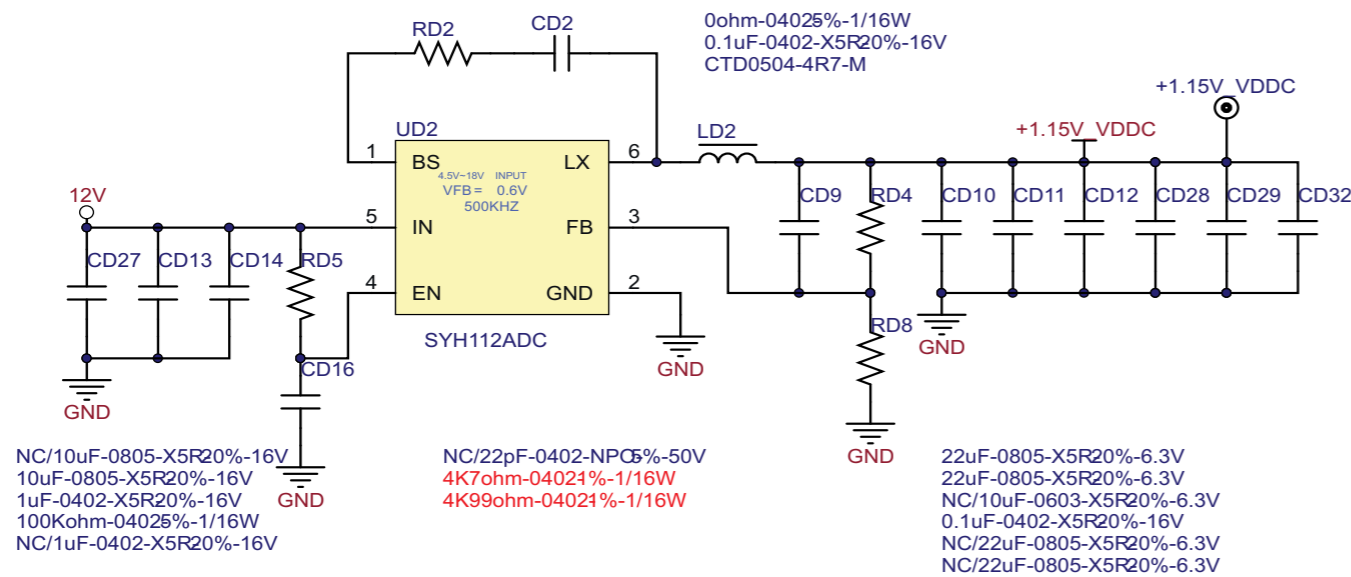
RD2
CD2
0ohm-04025%-1/16W
0.1uF-0402-X5R20%-16V
CTD0504-4R7-M
+1.15V_VDDC
UD2
+1.15V_VDDC
1
BS
4.5V~18V INPUT
VFB = 0.6V
500KHZ
LX
6
LD2
12V
5
IN
FB
3
CD9
RD4
CD10
CD11
CD12
CD28
CD29
CD32
CD27
CD13
CD14
RD5
4
EN
GND
2
RD8
GND
SYH112ADC
CD16
GND
GND
GND
GND
NC/10uF-0805-X5R20%-16V
10uF-0805-X5R20%-16V
1uF-0402-X5R20%-16V
100Kohm-04025%-1/16W
NC/1uF-0402-X5R20%-16V
NC/22pF-0402-NPO5%-50V
4K7ohm-04021%-1/16W
4K99ohm-04021%-1/16W
22uF-0805-X5R20%-6.3V
22uF-0805-X5R20%-6.3V
NC/10uF-0603-X5R20%-6.3V
0.1uF-0402-X5R20%-16V
NC/22uF-0805-X5R20%-6.3V
NC/22uF-0805-X5R20%-6.3V